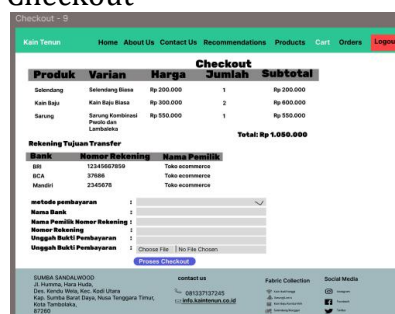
Checkout

Checkout - 9

Kain Tenun

Home About Us Contact Us Recommendations Products Cart Orders Logout

Checkout

| Produk | Varian | Harga | Jumlah | Subtotal |
|---|---|---|---|---|
| Selendang | Selendang Biasa | Rp 200.000 | 1 | Rp 200.000 |
| Kain Baju | Kain Baju Biasa | Rp 300.000 | 2 | Rp 600.000 |
| Sarung | Sarung Kombinasi Poolo dan Lambaleka | Rp 550.000 | 1 | Rp 550.000 |

Total: Rp 1.050.000

Rekening Tujuan Transfer

| Bank | Nomor Rekening | Nama Pemilik |
|---|---|---|
| BRI | 12345667859 | Toko ecommerce |
| BCA | 37686 | Toko ecommerce |
| Mandiri | 2345678 | Toko ecommerce |

metode pembayaran :
Nama Bank :
Nama Pemilik Nomor Rekening :
Nomor Rekening :
Unggah Bukti Pembayaran :
Unggah Bukti Pembayaran : Choose File No File Chosen

Proses Checkout

SUMBA SANDALWOOD
Jl. Humma, Hara Huda, Des. Kandu Wela, Kec. Kodi Utara Kap. Sumba Barat Daya, Nusa Tenggara Timur, Kota Tambolaka, 87280

contact us
081337137245
info.kaintenun.co.id

Fabric Collection
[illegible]
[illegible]
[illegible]
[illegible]

Social Media
Instagram
Facebook
Twitter